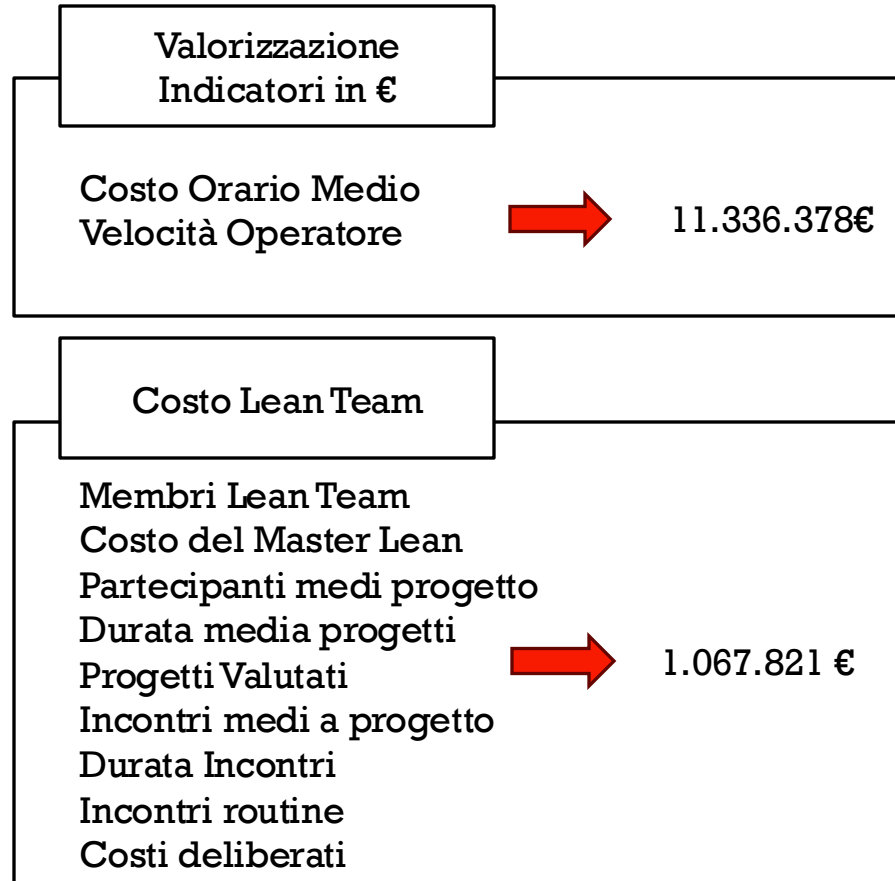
Valorizzazione Indicatori in €

Costo Orario Medio
Velocità Operatore

11.336.378€

Costo Lean Team

Membri Lean Team
Costo del Master Lean
Partecipanti medi progetto
Durata media progetti
Progetti Valutati
Incontri medi a progetto
Durata Incontri
Incontri routine
Costi deliberati

1.067.821 €